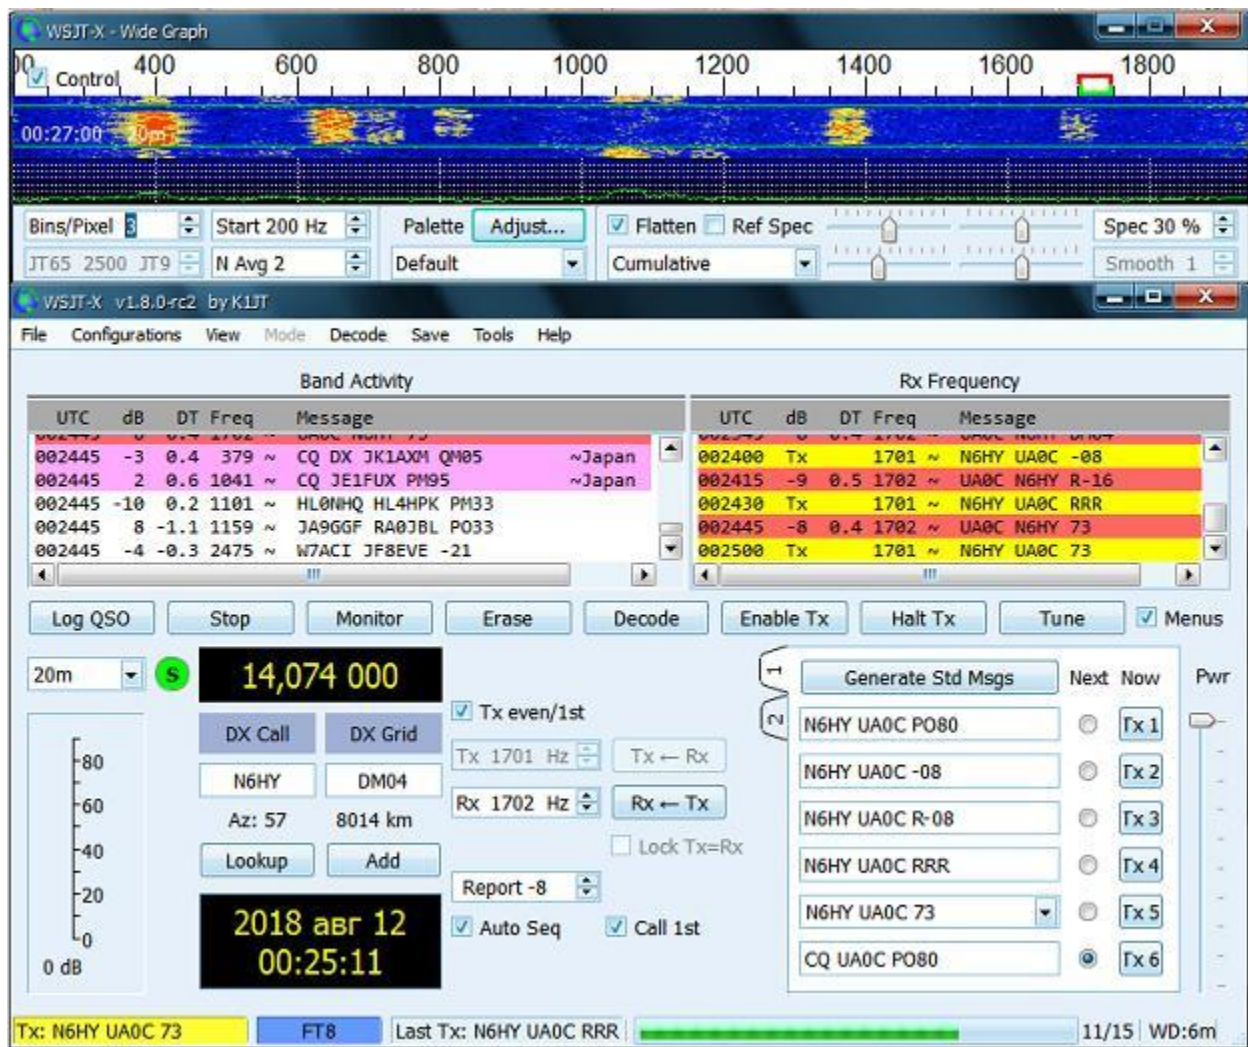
WSJT-X - Wide Graph

Control 400 600 800 1000 1200 1400 1600 1800

00:27:00 20m

Bins/Pixel 3
Start 200 Hz
Palette Adjust...
Flatten Ref Spec
Spec 30 %
JT65 2500 JT9
N Avg 2
Default
Cumulative
Smooth 1

WSJT-X v1.8.0-rc2 by K1JT

File Configurations View Mode Decode Save Tools Help

Band Activity

| UTC | dB | DT | Freq | Message | |
|---|---|---|---|---|---|
| 002445 | -3 | 0.4 | 379 ~ | CQ DX JK1AXM QM05 | ~Japan |
| 002445 | 2 | 0.6 | 1041 ~ | CQ JE1FUX PM95 | ~Japan |
| 002445 | -10 | 0.2 | 1101 ~ | HL0NHQ HL4HPK PM33 | |
| 002445 | 8 | -1.1 | 1159 ~ | JA9GGF RA0JBL PO33 | |
| 002445 | -4 | -0.3 | 2475 ~ | W7ACI JF8EVE -21 | |

Rx Frequency

| UTC | dB | DT | Freq | Message |
|---|---|---|---|---|
| 002400 | Tx | | 1701 ~ | N6HY UA0C -08 |
| 002415 | -9 | 0.5 | 1702 ~ | UA0C N6HY R-16 |
| 002430 | Tx | | 1701 ~ | N6HY UA0C RRR |
| 002445 | -8 | 0.4 | 1702 ~ | UA0C N6HY 73 |
| 002500 | Tx | | 1701 ~ | N6HY UA0C 73 |

Log QSO Stop Monitor Erase Decode Enable Tx Halt Tx Tune Menus

20m S 14,074 000
DX Call DX Grid
N6HY DM04
Az: 57 8014 km
Lookup Add
80 60 40 20 0
0 dB
2018 авг 12
00:25:11

Tx even/1st
Tx 1701 Hz Tx ← Rx
Rx 1702 Hz Rx ← Tx
Lock Tx=Rx
Report -8
Auto Seq Call 1st

1 2
Generate Std Msgs Next Now Pwr
N6HY UA0C PO80 Tx 1
N6HY UA0C -08 Tx 2
N6HY UA0C R-08 Tx 3
N6HY UA0C RRR Tx 4
N6HY UA0C 73 Tx 5
CQ UA0C PO80 Tx 6

Tx: N6HY UA0C 73 FT8 Last Tx: N6HY UA0C RRR 11/15 WD:6m